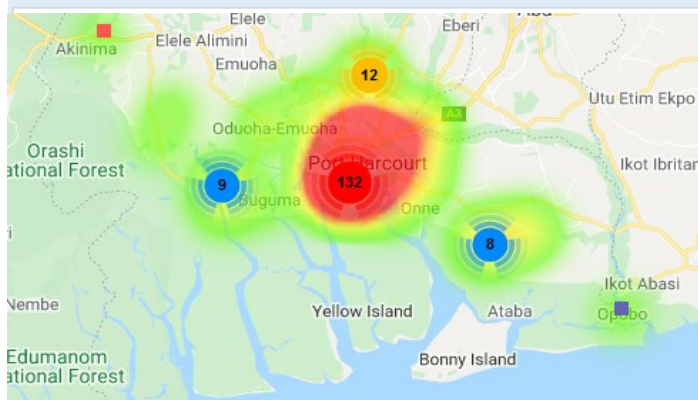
Elele
Eberi
Aba
Akinima
Elele Alimini
Emuoha
12
Utu Etim Ekpo
A3
Oduoha-Emuoha
Orashi
ational Forest
Port Harcourt
Ikot Ibritan
9
132
Buguma
Onne
8
Ikot Abasi
Nembe
Yellow Island
Ataba
Opobo
Edumanom
ational Forest
Bonny Island